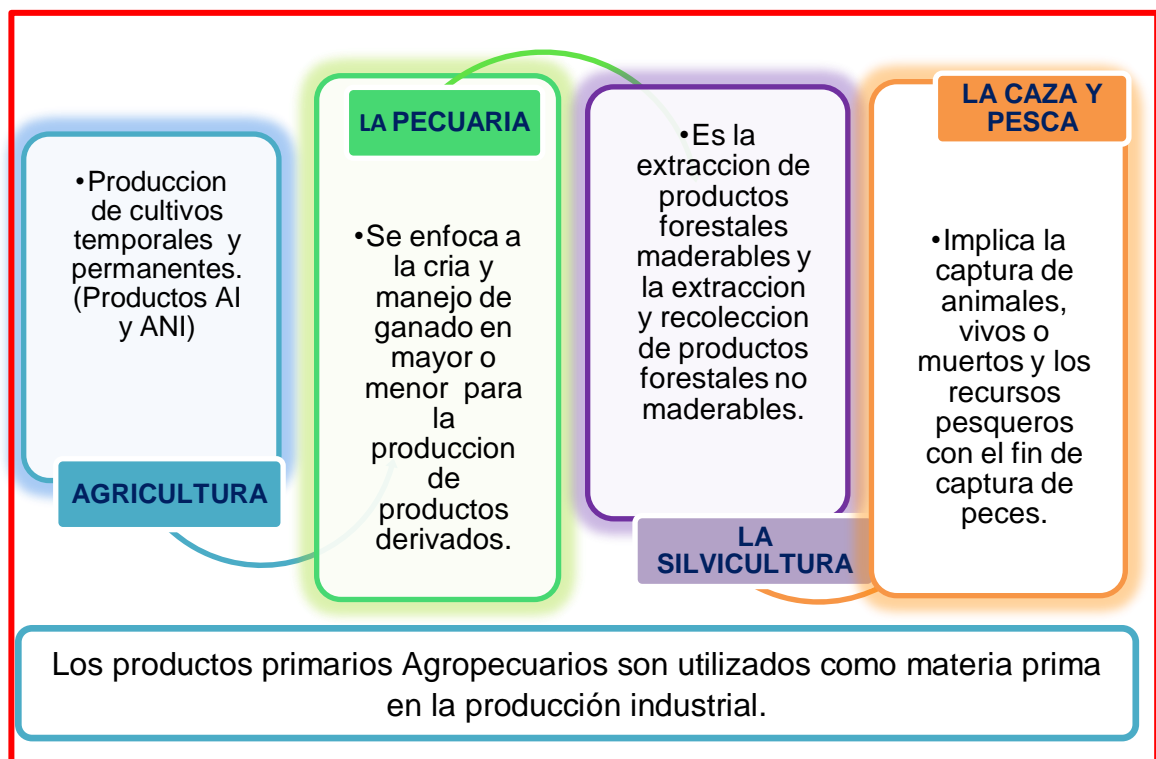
•Produccion de cultivos temporales y permanentes. (Productos AI y ANI)

AGRICULTURA

LA PECUARIA

•Se enfoca a la cria y manejo de ganado en mayor o menor para la produccion de productos derivados.

•Es la extraccion de productos forestales maderables y la extraccion y recoleccion de productos forestales no maderables.

LA SILVICULTURA

LA CAZA Y PESCA

•Implica la captura de animales, vivos o muertos y los recursos pesqueros con el fin de captura de peces.

Los productos primarios Agropecuarios son utilizados como materia prima en la producción industrial.